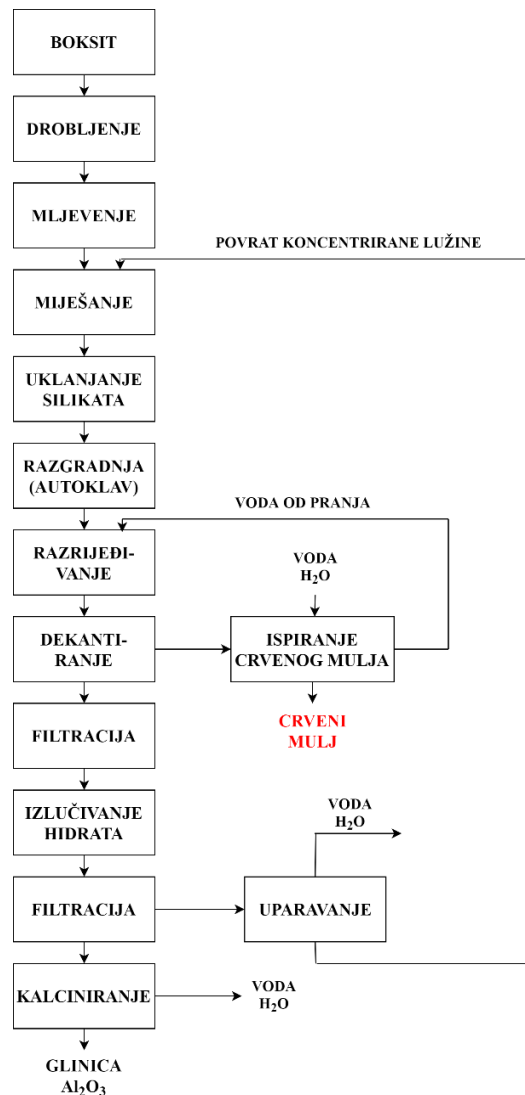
BOKSIT

DROBLJENJE

MLJEVENJE

POVRAT KONCENTRIRANE LUŽINE

MIJEŠANJE

UKLANJANJE SILIKATA

RAZGRADNJA (AUTOKLAV)

VODA OD PRANJA

RAZRIJEĐIVANJE

VODA $H_2O$

DEKANTIRANJE

ISPIRANJE CRVENOG MULJA

CRVENI MULJ

FILTRACIJA

IZLUČIVANJE HIDRATA

VODA $H_2O$

FILTRACIJA

UPARAVANJE

KALCINIRANJE

VODA $H_2O$

GLINICA $Al_2O_3$